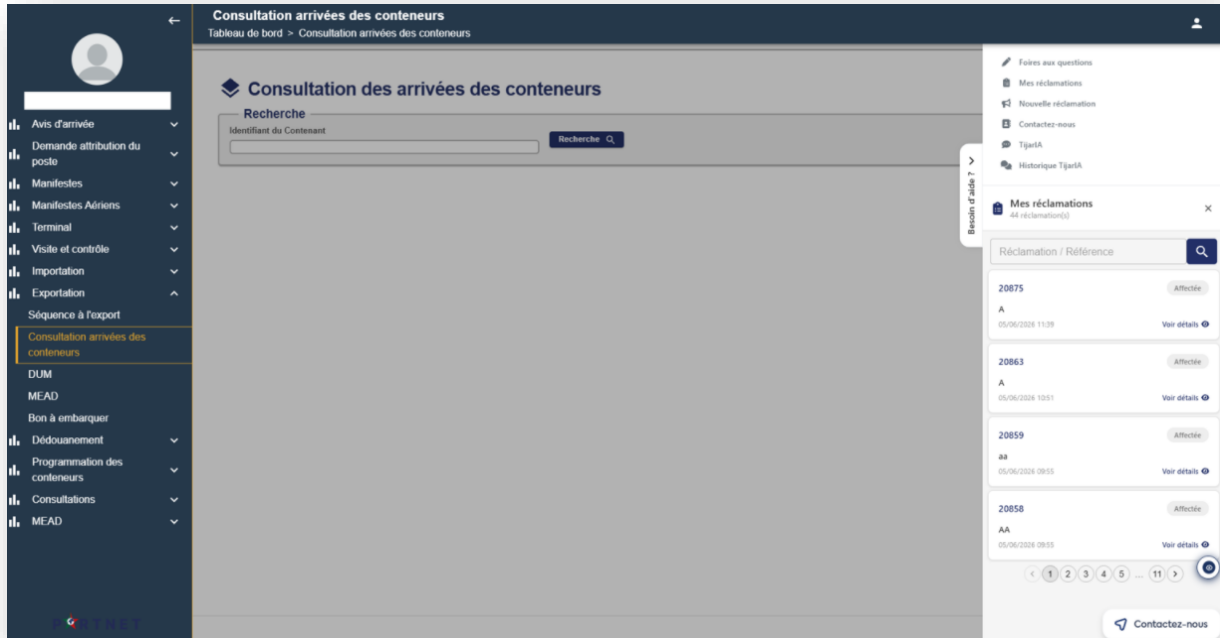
Consultation arrivées des conteneurs
Tableau de bord > Consultation arrivées des conteneurs

Avis d'arrivée
Demande attribution du poste
Manifestes
Manifestes Aériens
Terminal
Visite et contrôle
Importation
Exportation
Séquence à l'export
Consultation arrivées des conteneurs
DUM
MEAD
Bon à embarquer
Dédouanement
Programmation des conteneurs
Consultations
MEAD

PORTNET

Consultation des arrivées des conteneurs

Recherche
Identifiant du Contenant
Recherche

Besoin d'aide ?

Foires aux questions
Mes réclamations
Nouvelle réclamation
Contactez-nous
TijarIA
Historique TijarIA

Mes réclamations
44 réclamation(s)

Réclamation / Référence

20875
Affectée
A
05/06/2026 11:39
Voir détails

20863
Affectée
A
05/06/2026 10:51
Voir détails

20859
Affectée
aa
05/06/2026 09:55
Voir détails

20858
Affectée
AA
05/06/2026 09:55
Voir détails

1 2 3 4 5 ... 11

Contactez-nous